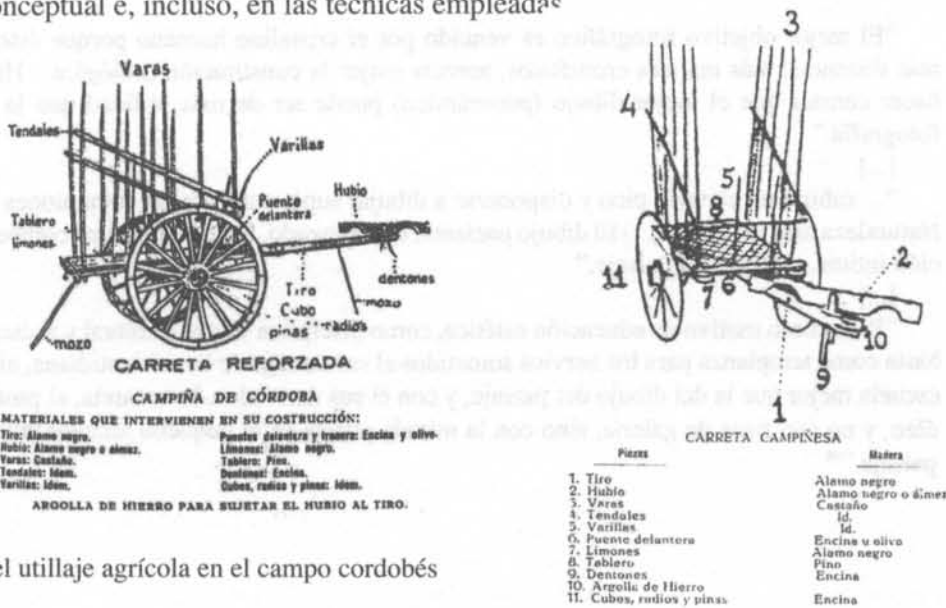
onceptual e, incluso, en las técnicas empleadas

Varas
Tendales
Varillas
Puente delantero
Hubio
Tablero
limones
dentones
mozo
Tiro
Cubo
pinas
radios
mozo

CARRETA REFORZADA

CAMPIÑA DE CÓRDOBA

MATERIALES QUE INTERVIENEN EN SU COSTRUCCIÓN:
Tiro: Alamo negro.
Hubio: Alamo negro o álmez.
Varas: Castaño.
Tendales: Idem.
Varillas: Idem.
Puentes delantero y trasero: Encina y olivo.
Limones: Alamo negro.
Tablero: Pino.
Dentones: Encina.
Cubos, radios y pinas: Idem.

ARGOLLA DE HIERRO PARA SUJETAR EL HUBIO AL TIRO.

el utillaje agrícola en el campo cordobés

3
4
5
8
2
11
7
6
10
9
1

CARRETA CAMPIÑESA

| Piezas | Madera |
|---|---|
| 1. Tiro | Alamo negro |
| 2. Hubio | Alamo negro o álmez |
| 3. Varas | Castaño |
| 4. Tendoles | Id. |
| 5. Varillas | Id. |
| 6. Puente delantero | Encina u olivo |
| 7. Limones | Alamo negro |
| 8. Tablero | Pino |
| 9. Dentones | Encina |
| 10. Argolla de Hierro | |
| 11. Cubos, radios y pinas | Encina |